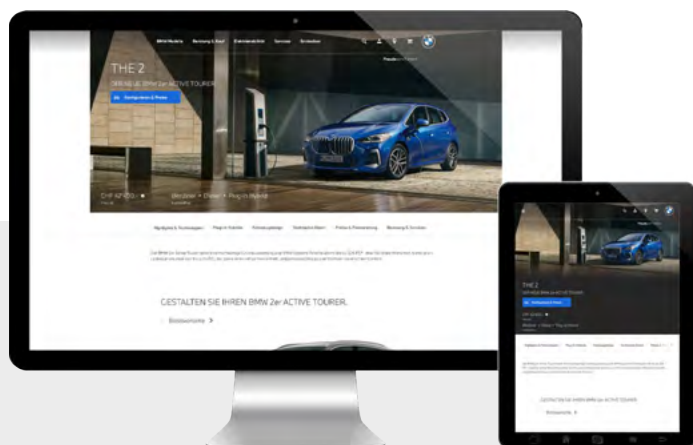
BMW Modelle Beratung & Kauf Elektromobilität Services Entdecken

THE 2

DER NEUE BMW 2er ACTIVE TOURER

Konfigurieren & Preise

CHF 47'400.–

Benzin > Diesel > Plug-in Hybrid

Highlights & Technologien Plug-in Hybride Fahrzeugdesign Technische Daten Preise & Finanzierung Beratung & Services

GESTALTEN SIE IHREN BMW 2er ACTIVE TOURER.

Basismodelle >

THE 2

DER NEUE BMW 2er ACTIVE TOURER

Konfigurieren & Preise

GESTALTEN SIE IHREN BMW 2er ACTIVE TOURER.

Basismodelle >